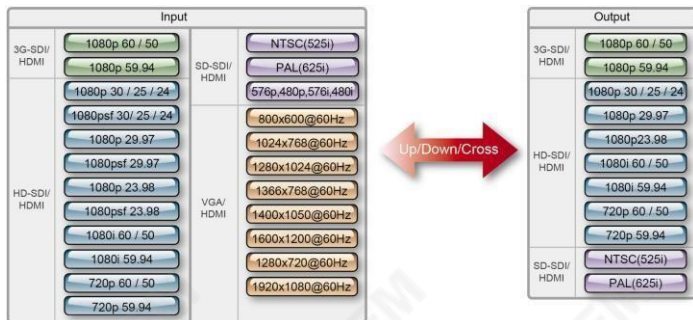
Input

3G-SDI/ HDMI
1080p 60 / 50
1080p 59.94

SD-SDI/ HDMI
NTSC(525i)
PAL(625i)
576p,480p,576i,480i

HD-SDI/ HDMI
1080p 30 / 25 / 24
1080psf 30/ 25 / 24
1080p 29.97
1080psf 29.97
1080p 23.98
1080psf 23.98
1080i 60 / 50
1080i 59.94
720p 60 / 50
720p 59.94

VGA/ HDMI
800x600@60Hz
1024x768@60Hz
1280x1024@60Hz
1366x768@60Hz
1400x1050@60Hz
1600x1200@60Hz
1280x720@60Hz
1920x1080@60Hz

Up/Down/Cross

Output

3G-SDI/ HDMI
1080p 60 / 50
1080p 59.94

HD-SDI/ HDMI
1080p 30 / 25 / 24
1080p 29.97
1080p23.98
1080i 60 / 50
1080i 59.94
720p 60 / 50
720p 59.94

SD-SDI/ HDMI
NTSC(525i)
PAL(625i)